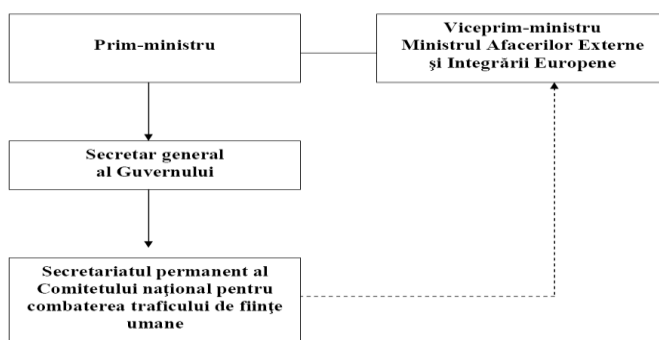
Prim-ministru

Viceprim-ministru
Ministrul Afacerilor Externe
şi Integrării Europene

Secretar general
al Guvernului

Secretariatul permanent al Comitetului naţional pentru combaterea traficului de fiinţe umane